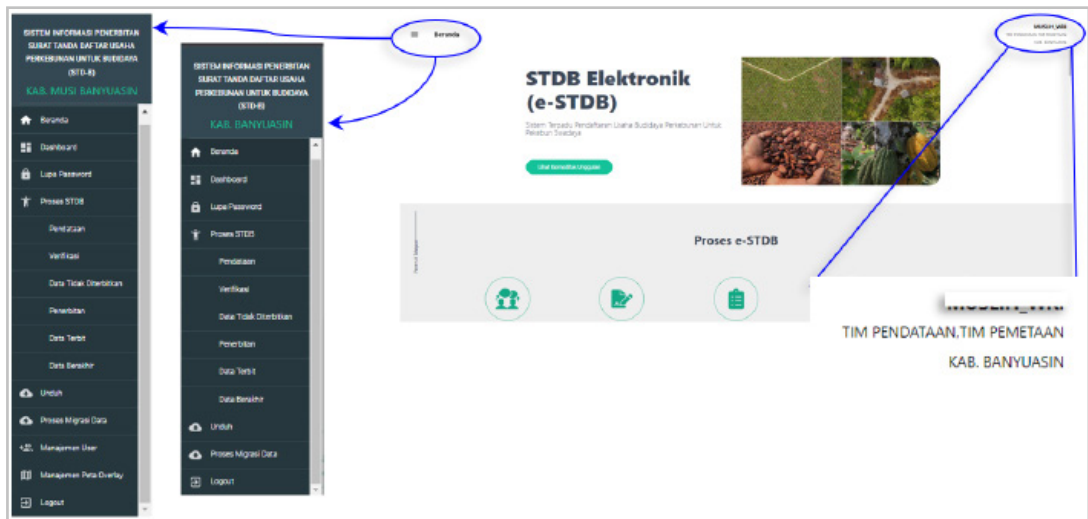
SISTEM INFORMASI PENERBITAN SURAT TANDA DAFTAR USAHA PERKEBUNAN UNTUK BUDIDAYA (STD-B)
KAB. MUSI BANYUASIN

Beranda
Dashboard
Lupa Password
Proses STDB
Pendataan
Verifikasi
Data Tidak Diterbitkan
Penerbitan
Data Terbit
Data Berakhir
Unduh
Proses Migrasi Data
Manajemen User
Manajemen Peta Overlay
Logout

SISTEM INFORMASI PENERBITAN SURAT TANDA DAFTAR USAHA PERKEBUNAN UNTUK BUDIDAYA (STD-B)
KAB. BANYUASIN

Beranda
Dashboard
Lupa Password
Proses STDB
Pendataan
Verifikasi
Data Tidak Diterbitkan
Penerbitan
Data Terbit
Data Berakhir
Unduh
Proses Migrasi Data
Logout

Beranda

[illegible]

STDB Elektronik (e-STDB)

Sistem Terpadu Pendaftaran Usaha Budidaya Perkebunan Untuk Pekebun Swadaya

Lihat Komoditas Unggulan

Proses e-STDB

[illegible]
TIM PENDATAAN,TIM PEMETAAN
KAB. BANYUASIN